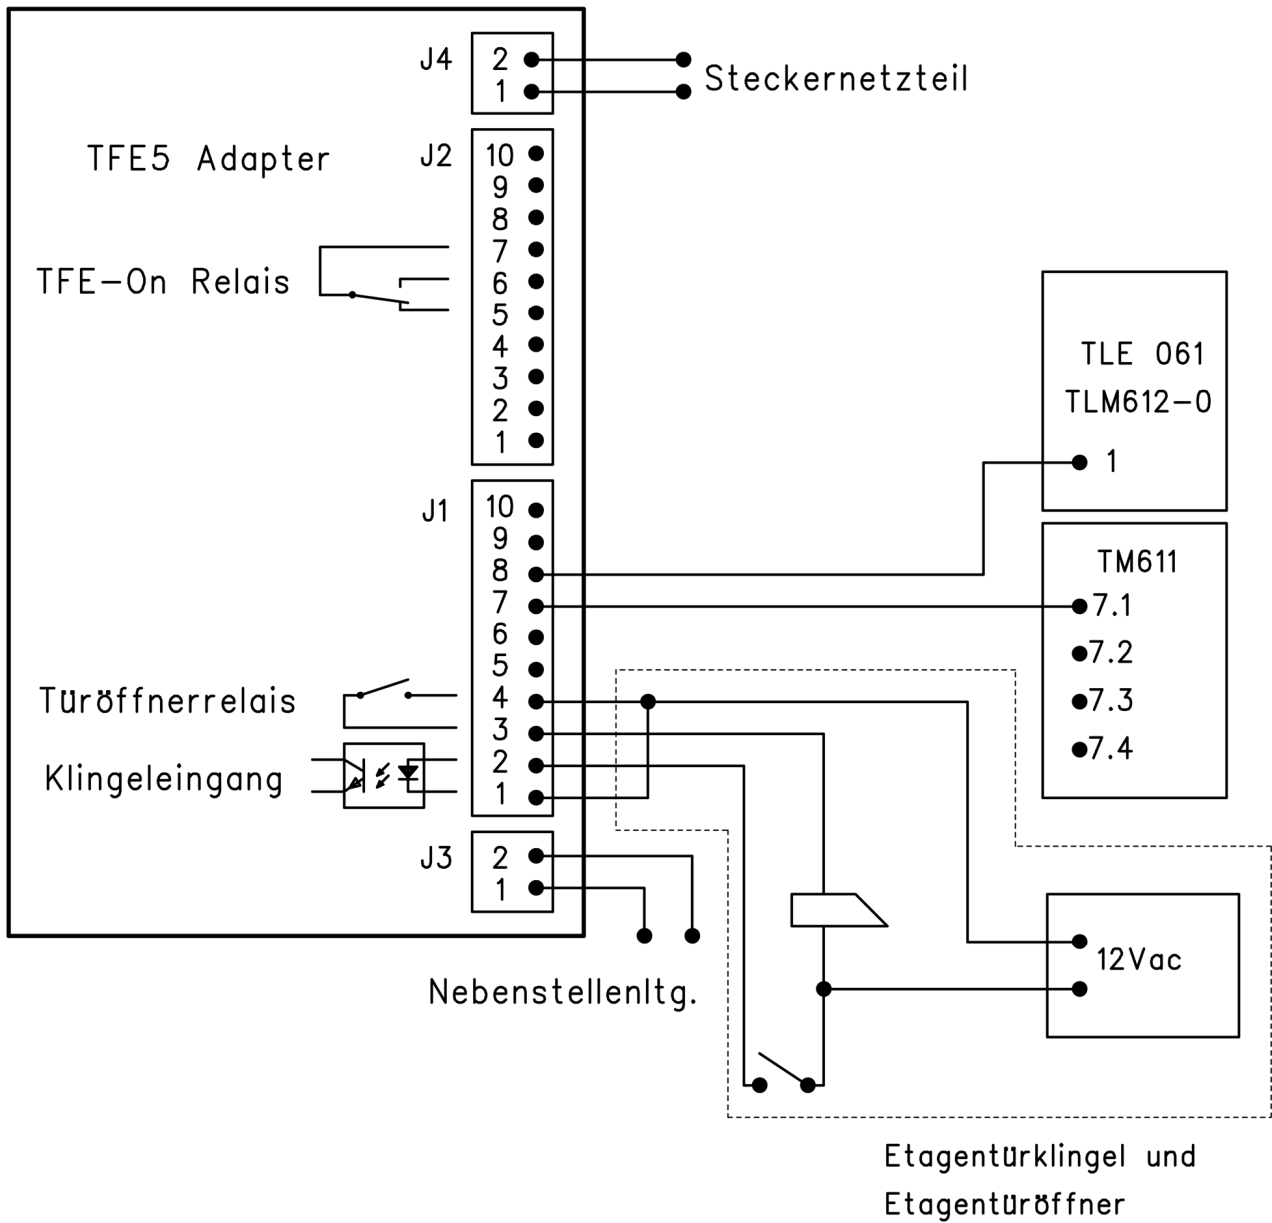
J4
2
1
Steckernetzteil

TFE5 Adapter

J2
10
9
8
7
6
5
4
3
2
1

TFE-On Relais

TLE 061
TLM612-0
1

J1
10
9
8
7
6
5
4
3
2
1

TM611
7.1
7.2
7.3
7.4

Türöffnerrelais

Klingeleingang

J3
2
1

12Vac

Nebenstellenltg.

Etagentürklingel und
Etagentüröffner